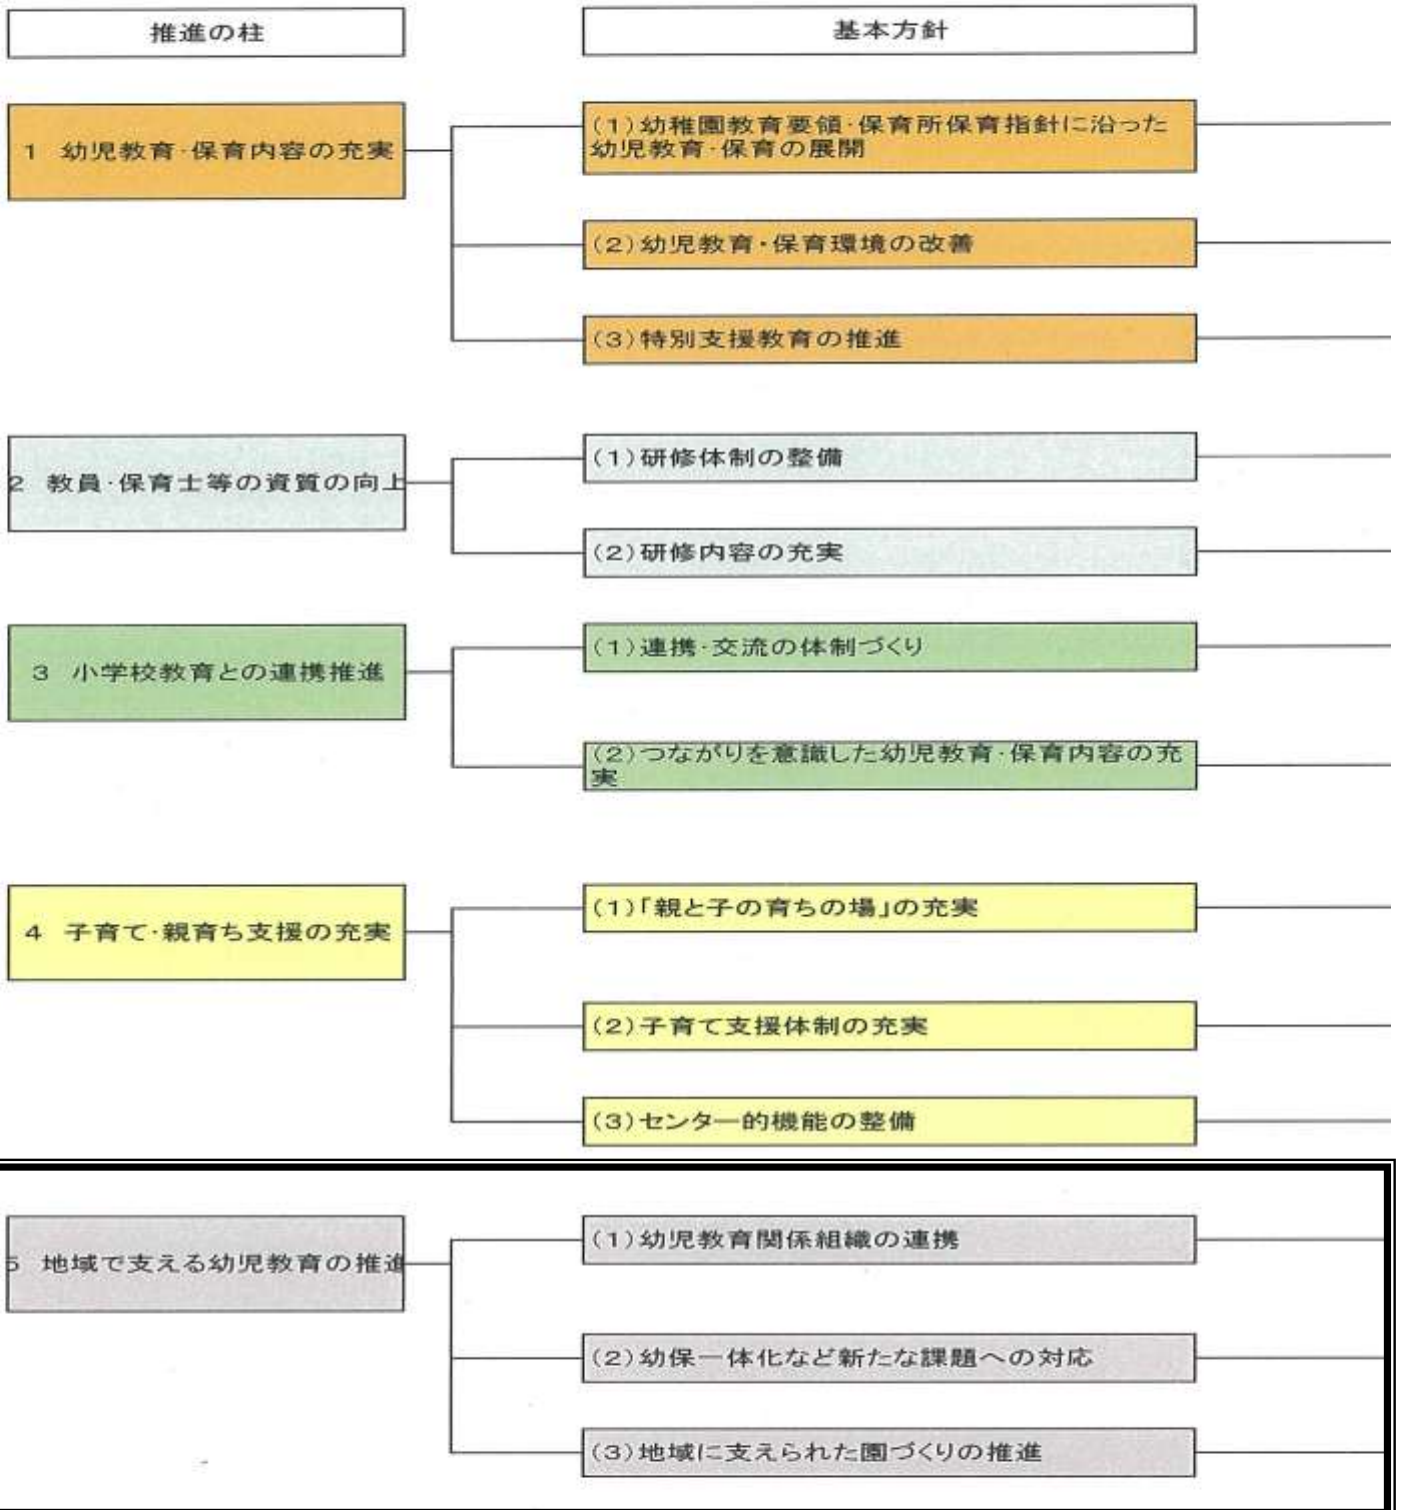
推進の柱

基本方針

1　幼児教育·保育内容の充実

(1)幼稚園教育要領·保育所保育指針に沿った幼児教育·保育の展開

(2)幼児教育·保育環境の改善

(3)特別支援教育の推進

2　教員·保育士等の資質の向上

(1)研修体制の整備

(2)研修内容の充実

3　小学校教育との連携推進

(1)連携·交流の体制づくり

(2)つながりを意識した幼児教育·保育内容の充実

4　子育て·親育ち支援の充実

(1)「親と子の育ちの場」の充実

(2)子育て支援体制の充実

(3)センター的機能の整備

5　地域で支える幼児教育の推進

(1)幼児教育関係組織の連携

(2)幼保一体化など新たな課題への対応

(3)地域に支えられた園づくりの推進